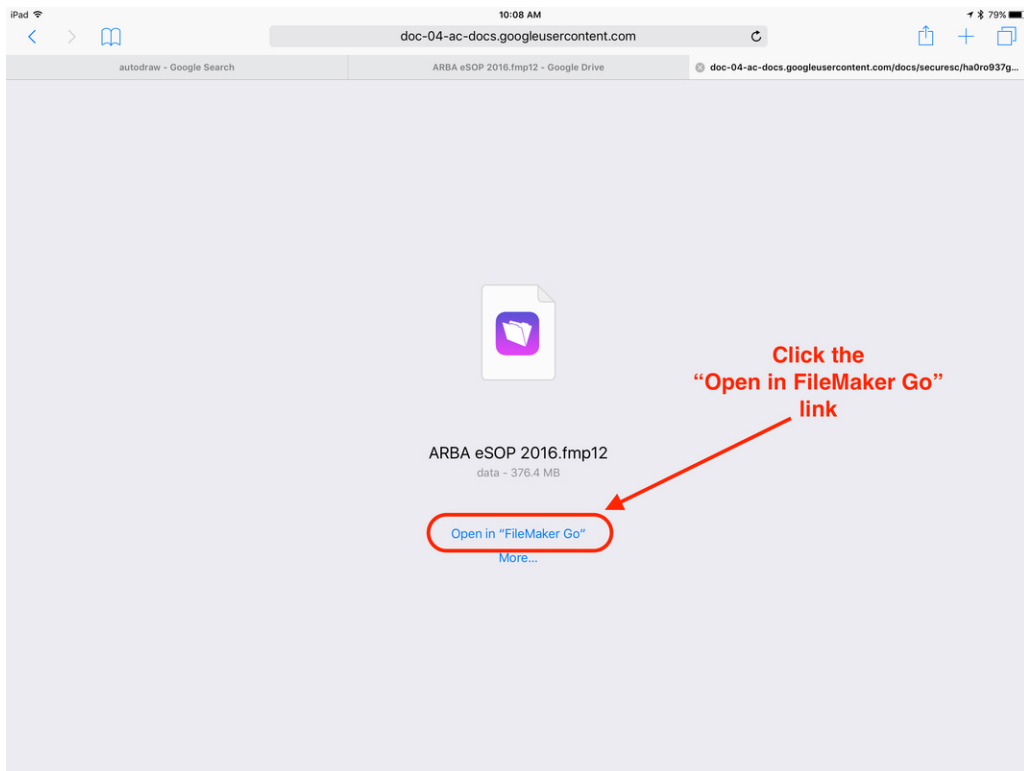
iPad
10:08 AM
79%
doc-04-ac-docs.googleusercontent.com
autodraw - Google Search
ARBA eSOP 2016.fmp12 - Google Drive
doc-04-ac-docs.googleusercontent.com/docs/securesc/ha0ro937g...

Click the
“Open in FileMaker Go”
link

ARBA eSOP 2016.fmp12
data - 376.4 MB

Open in “FileMaker Go”
More...